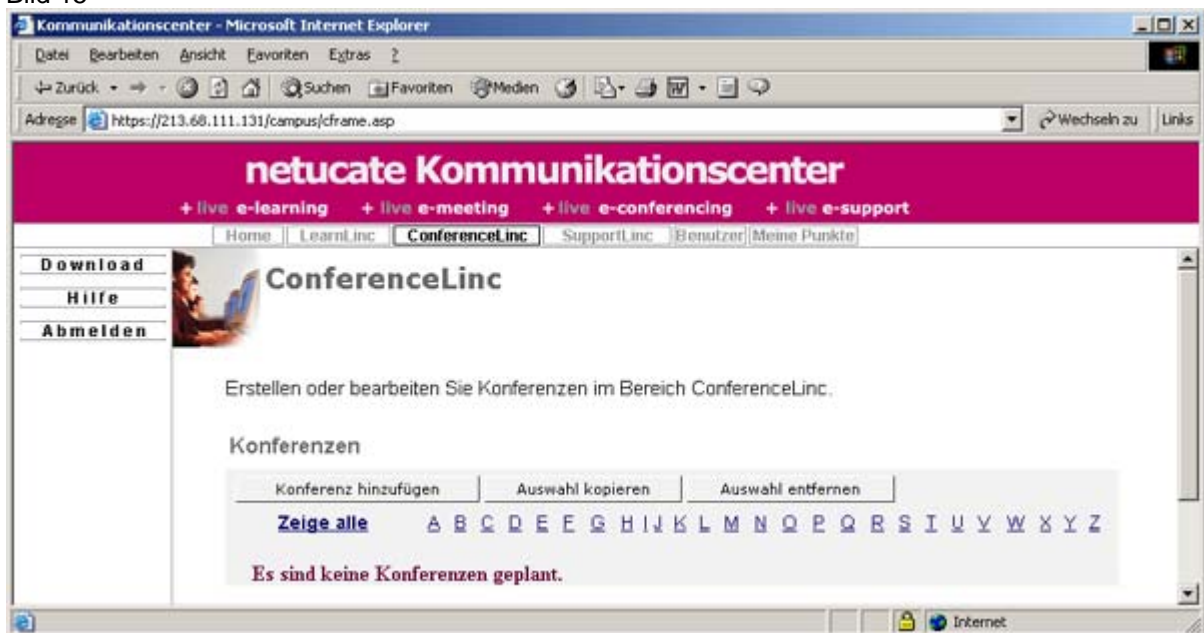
Bild 13

Kommunikationscenter - Microsoft Internet Explorer

Datei Bearbeiten Ansicht Favoriten Extras ?

Zurück Suchen Favoriten Medien

Adresse https://213.68.111.131/campus/cframe.asp

Wechseln zu Links

netucate Kommunikationscenter

+ live e-learning + live e-meeting + live e-conferencing + live e-support

Home LearnLinc ConferenceLinc SupportLinc Benutzer Meine Punkte

Download
Hilfe
Abmelden

ConferenceLinc

Erstellen oder bearbeiten Sie Konferenzen im Bereich ConferenceLinc.

Konferenzen

Konferenz hinzufügen Auswahl kopieren Auswahl entfernen

Zeige alle A B C D E F G H I J K L M N O P Q R S T U V W X Y Z

Es sind keine Konferenzen geplant.

Internet